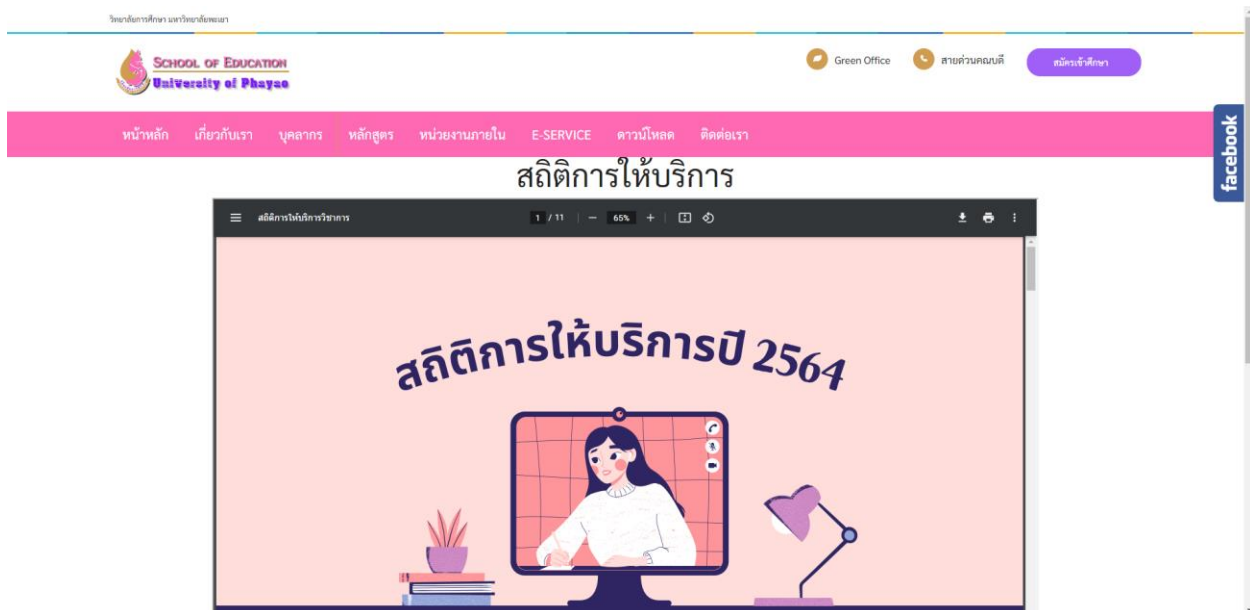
วิทยาลัยการศึกษา มหาวิทยาลัยพะเยา

SCHOOL OF EDUCATION
University of Phayao

Green Office
สายด่วนคณบดี
สมัครเข้าศึกษา

หน้าหลัก เกี่ยวกับเรา บุคลากร หลักสูตร หน่วยงานภายใน E-SERVICE ดาวน์โหลด ติดต่อเรา

facebook

สถิติการให้บริการ

สถิติการให้บริการวิชาการ
1 / 11 | — 65% +

สถิติการให้บริการปี 2564